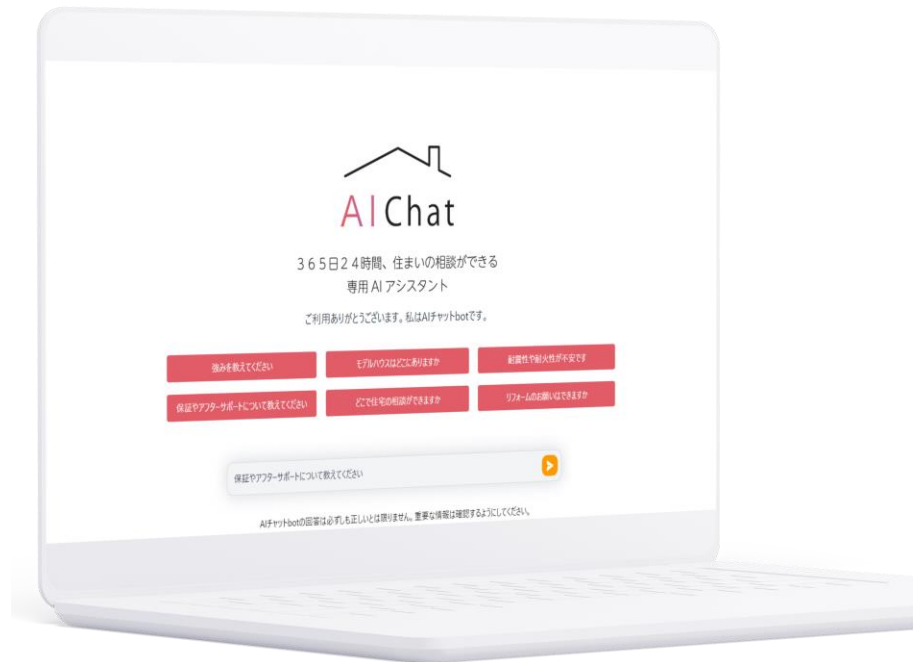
AIChat

365日24時間、住まいの相談ができる
専用 AI アシスタント

ご利用ありがとうございます。私はAIチャットbotです。

強みを教えてください
モデルハウスはどこにありますか
耐震性や耐火性が不安です
保証やアフターサポートについて教えてください
どこで住宅の相談ができますか
リフォームのお願いはできますか

保証やアフターサポートについて教えてください

AIチャットbotの回答は必ずしも正しいとは限りません。重要な情報は確認するようにしてください。